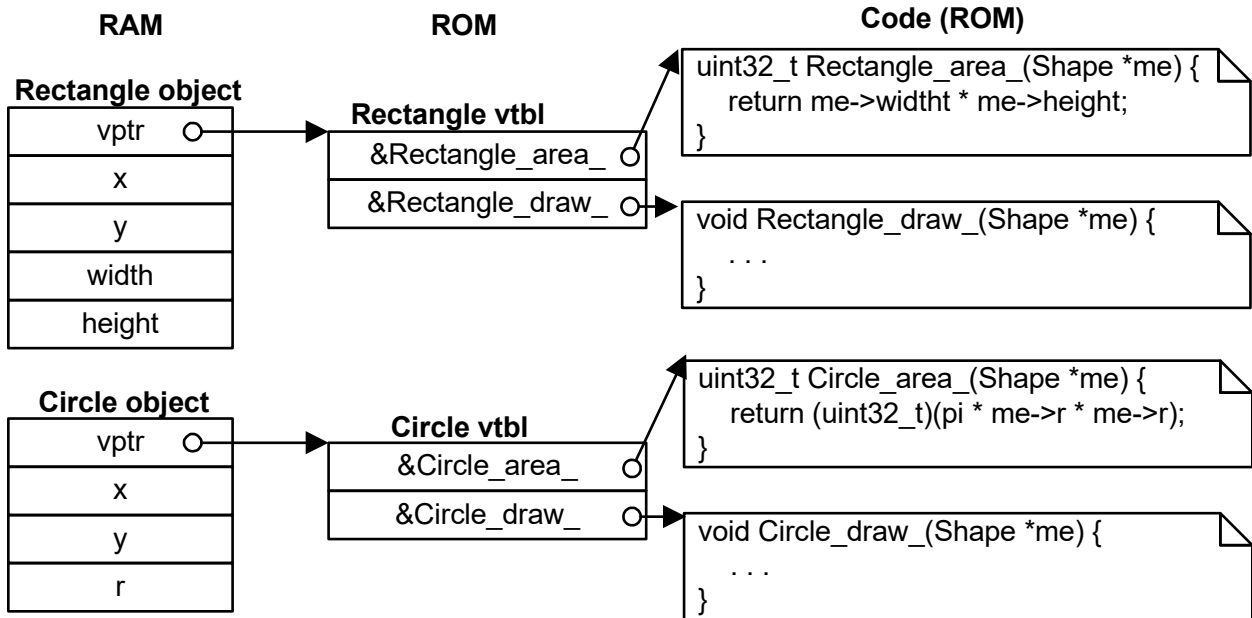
RAM

ROM

Code (ROM)

Rectangle object

| vptr |
|---|
| x |
| y |
| width |
| height |

Rectangle vtbl

| &Rectangle_area_ |
|---|
| &Rectangle_draw_ |

uint32_t Rectangle_area_(Shape *me) {
return me->widtht * me->height;
}

void Rectangle_draw_(Shape *me) {
. . .
}

Circle object

| vptr |
|---|
| x |
| y |
| r |

Circle vtbl

| &Circle_area_ |
|---|
| &Circle_draw_ |

uint32_t Circle_area_(Shape *me) {
return (uint32_t)(pi * me->r * me->r);
}

void Circle_draw_(Shape *me) {
. . .
}